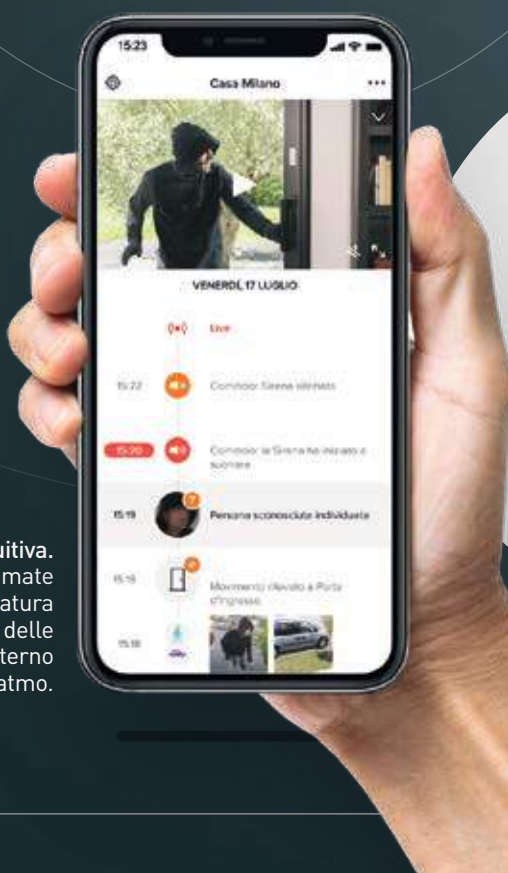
15:23

Casa Milano

VENERDÌ, 17 LUGLIO

Live

15:22 Corridoio: Sirena silenziata

15:20 Corridoio: la Sirena ha iniziato a suonare

15:19 Persona sconosciuta individuata

15:19 Movimento rilevato a Porta d'Ingresso

15:18

uitiva.
mate
atura
delle
terno
atmo.